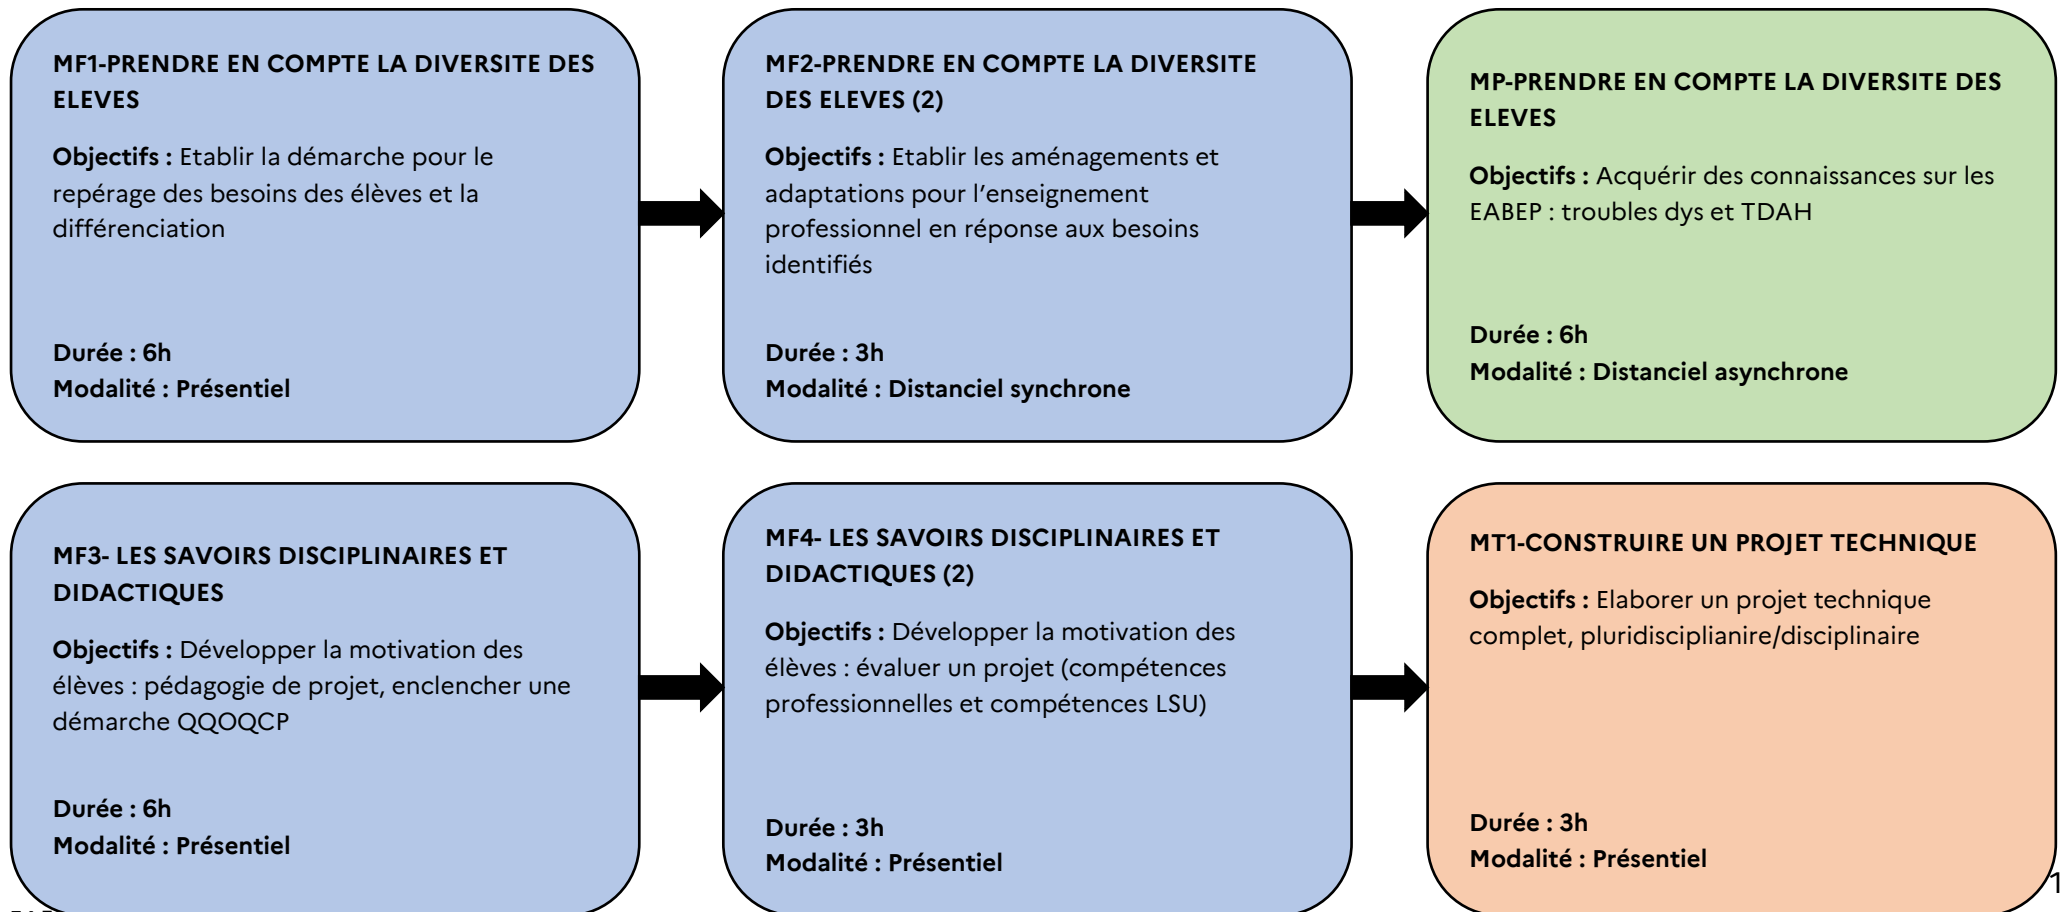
MF1-PRENDRE EN COMPTE LA DIVERSITE DES ELEVES

Objectifs : Etablir la démarche pour le repérage des besoins des élèves et la différenciation

Durée : 6h
Modalité : Présentiel

MF2-PRENDRE EN COMPTE LA DIVERSITE DES ELEVES (2)

Objectifs : Etablir les aménagements et adaptations pour l'enseignement professionnel en réponse aux besoins identifiés

Durée : 3h
Modalité : Distanciel synchrone

MP-PRENDRE EN COMPTE LA DIVERSITE DES ELEVES

Objectifs : Acquérir des connaissances sur les EABEP : troubles dys et TDAH

Durée : 6h
Modalité : Distanciel asynchrone

MF3- LES SAVOIRS DISCIPLINAIRES ET DIDACTIQUES

Objectifs : Développer la motivation des élèves : pédagogie de projet, enclencher une démarche QQOQCP

Durée : 6h
Modalité : Présentiel

MF4- LES SAVOIRS DISCIPLINAIRES ET DIDACTIQUES (2)

Objectifs : Développer la motivation des élèves : évaluer un projet (compétences professionnelles et compétences LSU)

Durée : 3h
Modalité : Présentiel

MT1-CONSTRUIRE UN PROJET TECHNIQUE

Objectifs : Elaborer un projet technique complet, pluridisciplianire/disciplinaire

Durée : 3h
Modalité : Présentiel

1